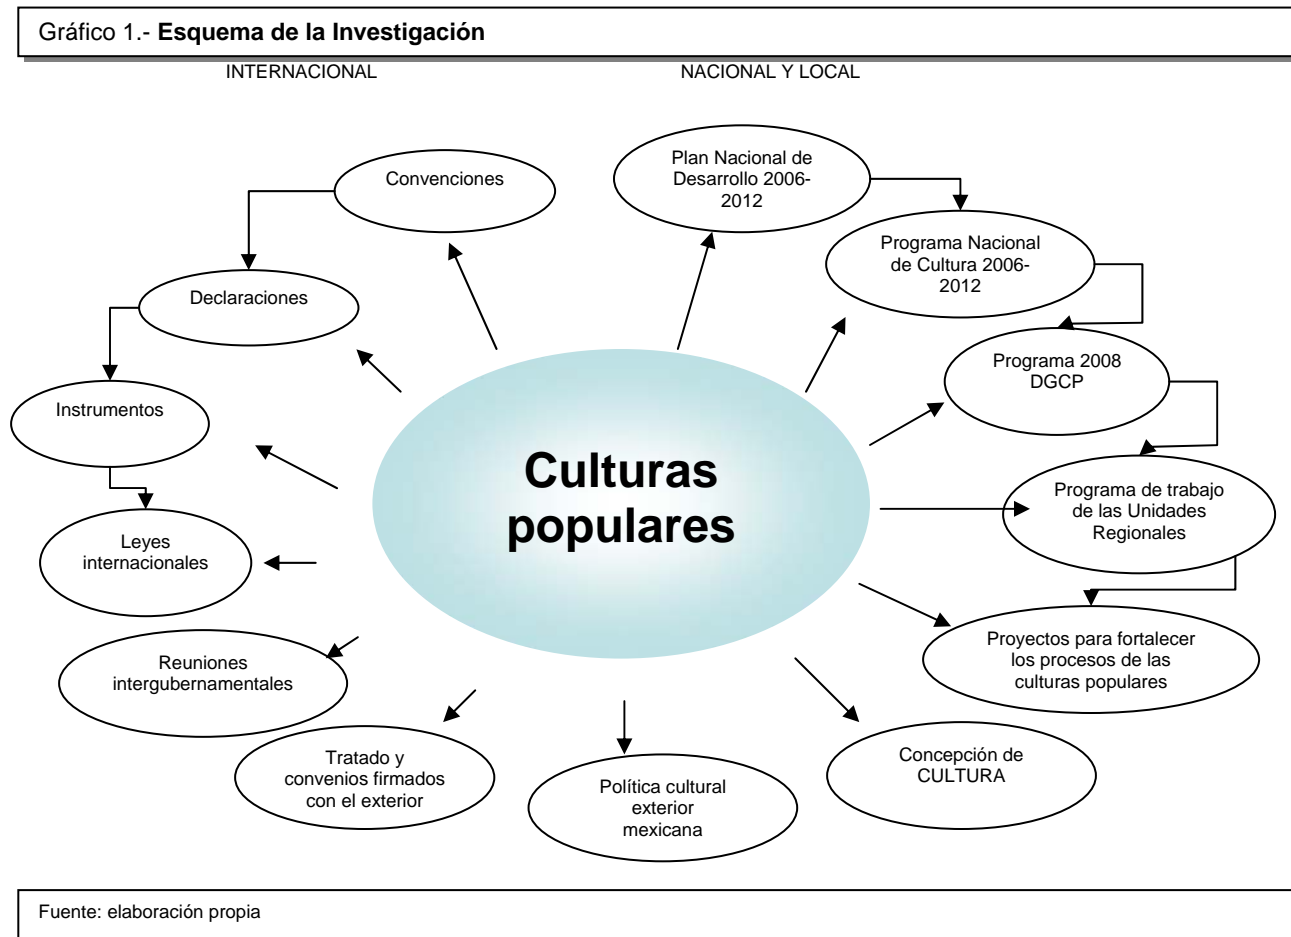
Gráfico 1.- **Esquema de la Investigación**

INTERNACIONAL

NACIONAL Y LOCAL

Convenciones

Declaraciones

Instrumentos

Leyes internacionales

Reuniones intergubernamentales

Tratado y convenios firmados con el exterior

Política cultural exterior mexicana

Culturas populares

Plan Nacional de Desarrollo 2006-2012

Programa Nacional de Cultura 2006-2012

Programa 2008 DGCP

Programa de trabajo de las Unidades Regionales

Proyectos para fortalecer los procesos de las culturas populares

Concepción de CULTURA

Fuente: elaboración propia